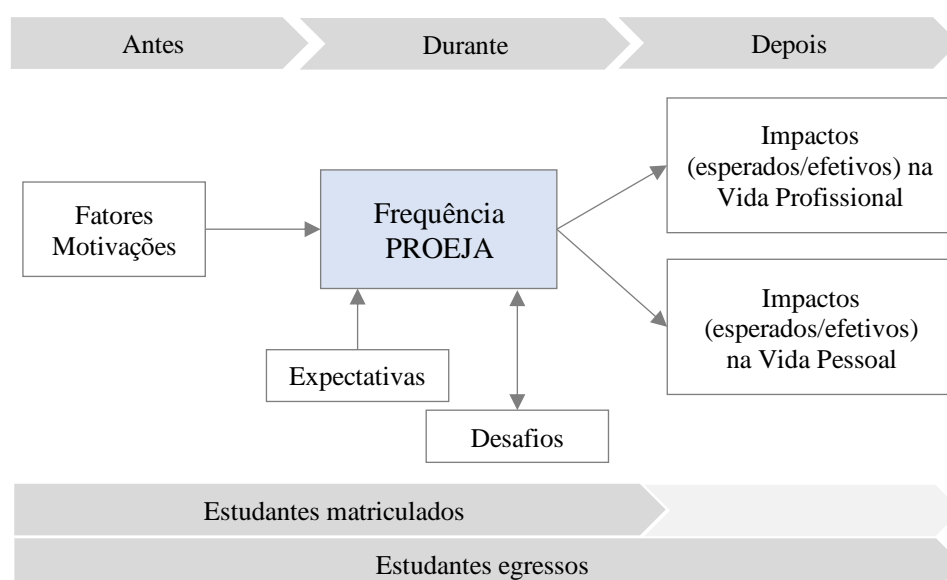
Antes

Durante

Depois

Fatores
Motivações

Frequência
PROEJA

Impactos
(esperados/efetivos) na
Vida Profissional

Impactos
(esperados/efetivos)
na Vida Pessoal

Expectativas

Desafios

Estudantes matriculados

Estudantes egressos